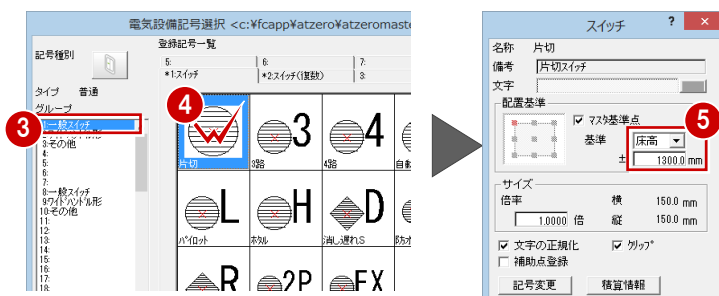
電気設備記号選択 <c:¥fcapp¥atzero¥atzeromaste

記号種別

タイプ 普通

グループ

3

1:一般スイッチ

3:その他

4:

5:

6:

7:

8:一般スイッチ

9:ワイドハンドル形

10:その他

11:

12:

13:

14:

15:

16:

17:

18:

19:

登録記号一覧

5:

*1:スイッチ

6:

*2:スイッチ(複数)

7:

3:

4

片切

3

3路

4

4路

自動

L

パイロット

H

ホタル

D

消し遅れS

防水

R

2P

EX

スイッチ ? ×

名称 片切

備考 片切スイッチ

文字

配置基準

☑ マスタ基準点

基準 床高

5

± 1300.0 mm

サイズ

倍率 1.0000 倍

横 150.0 mm

縦 150.0 mm

☑ 文字の正規化

☑ クリップ

☐ 補助点登録

記号変更

積算情報